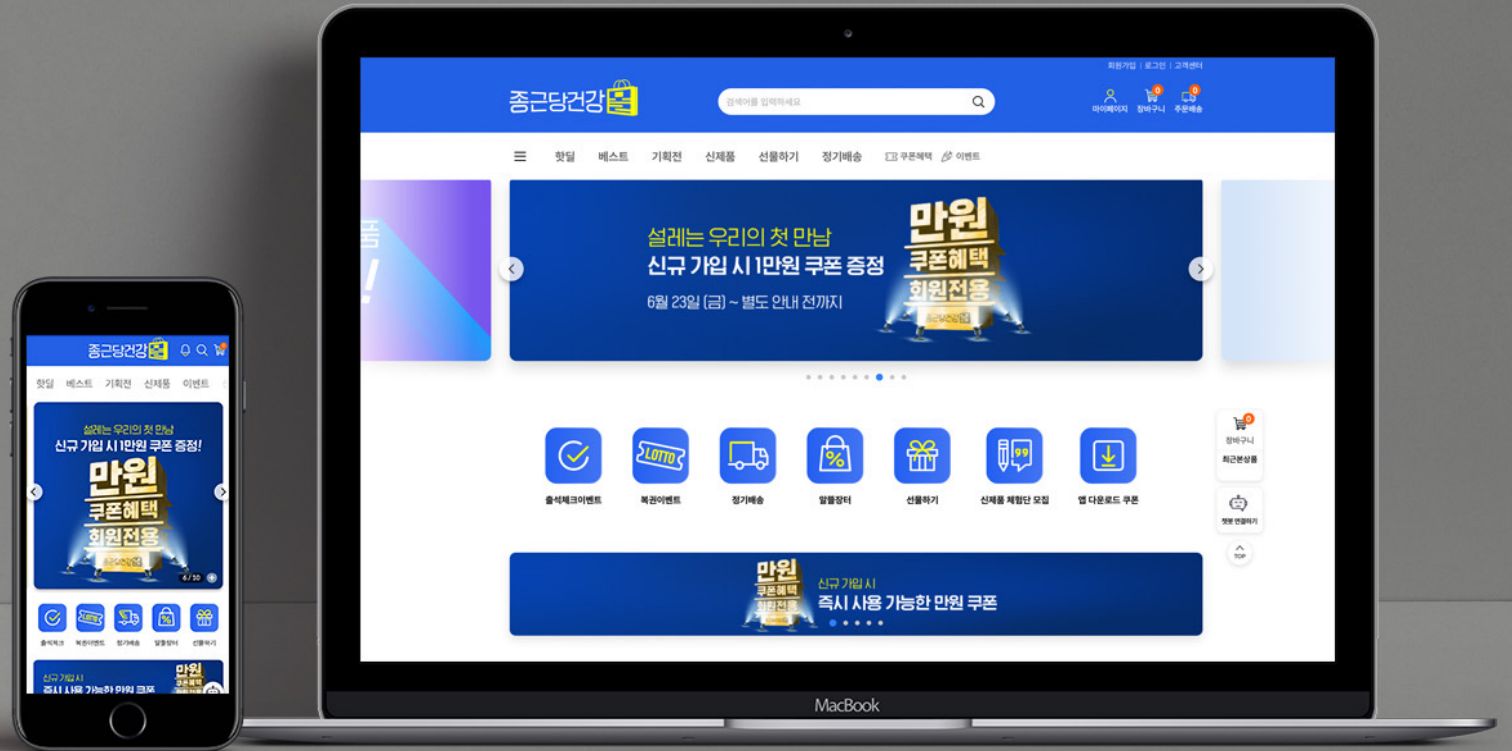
회원가입 | 로그인 | 고객센터

종근당건강

검색어를 입력하세요

마이페이지 장바구니 0 주문배송 0

핫딜 베스트 기획전 신제품 선물하기 정기배송 쿠폰혜택 이벤트

설레는 우리의 첫 만남
신규 가입 시 1만원 쿠폰 증정
6월 23일 (금) ~ 별도 안내 전까지

만원
쿠폰혜택
회원전용

출석체크이벤트 복권이벤트 정기배송 알뜰장터 선물하기 신제품 체험단 모집 앱 다운로드 쿠폰

장바구니 0
최근본상품
챗봇 연결하기
TOP

만원
쿠폰혜택
회원전용

신규 가입 시
즉시 사용 가능한 만원 쿠폰

MacBook

종근당건강

핫딜 베스트 기획전 신제품 이벤트

설레는 우리의 첫 만남
신규 가입 시 1만원 쿠폰 증정!

만원
쿠폰혜택
회원전용

6 / 10

출석체크 복권이벤트 정기배송 알뜰장터 선물하기

신규가입 시
즉시 사용 가능한 만원 쿠폰

만원
쿠폰혜택